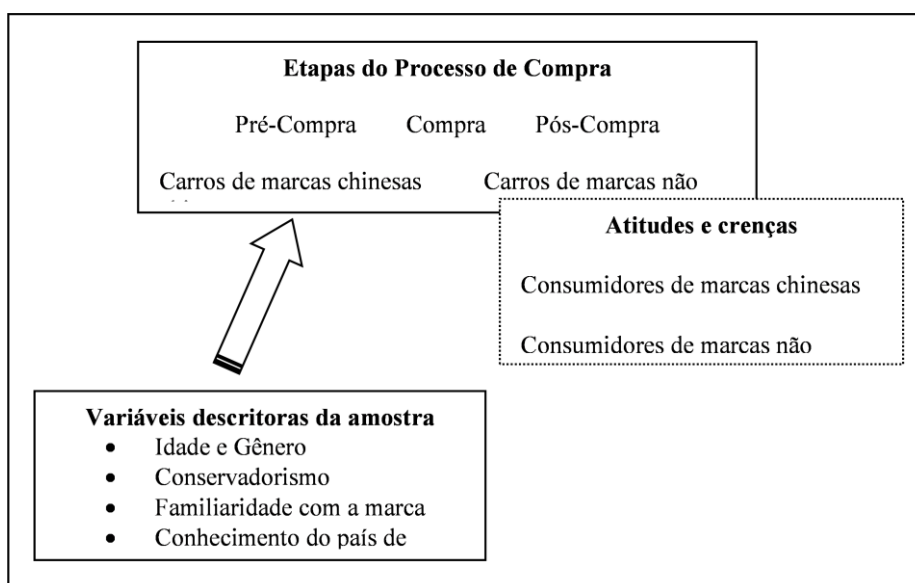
Etapas do Processo de Compra

Pré-Compra Compra Pós-Compra

Carros de marcas chinesas Carros de marcas não

Atitudes e crenças

Consumidores de marcas chinesas

Consumidores de marcas não

Variáveis descritoras da amostra
- Idade e Gênero
- Conservadorismo
- Familiaridade com a marca
- Conhecimento do país de